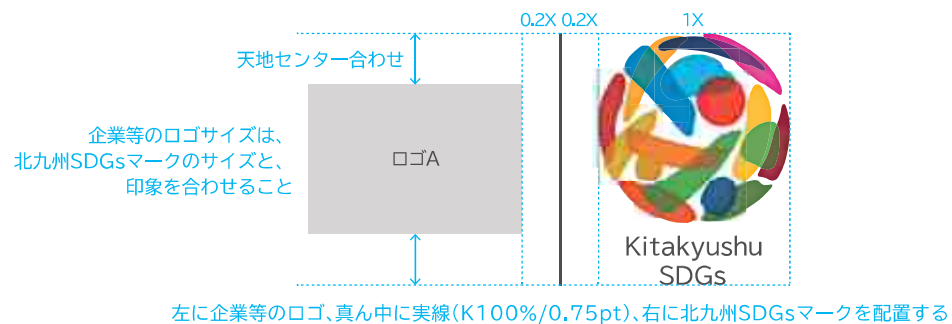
0.2X 0.2X

1X

天地センター合わせ

企業等のロゴサイズは、北九州SDGsマークのサイズと、印象を合わせること

ロゴA

Kitakyushu SDGs

左に企業等のロゴ、真ん中に実線(K100%/0.75pt)、右に北九州SDGsマークを配置する